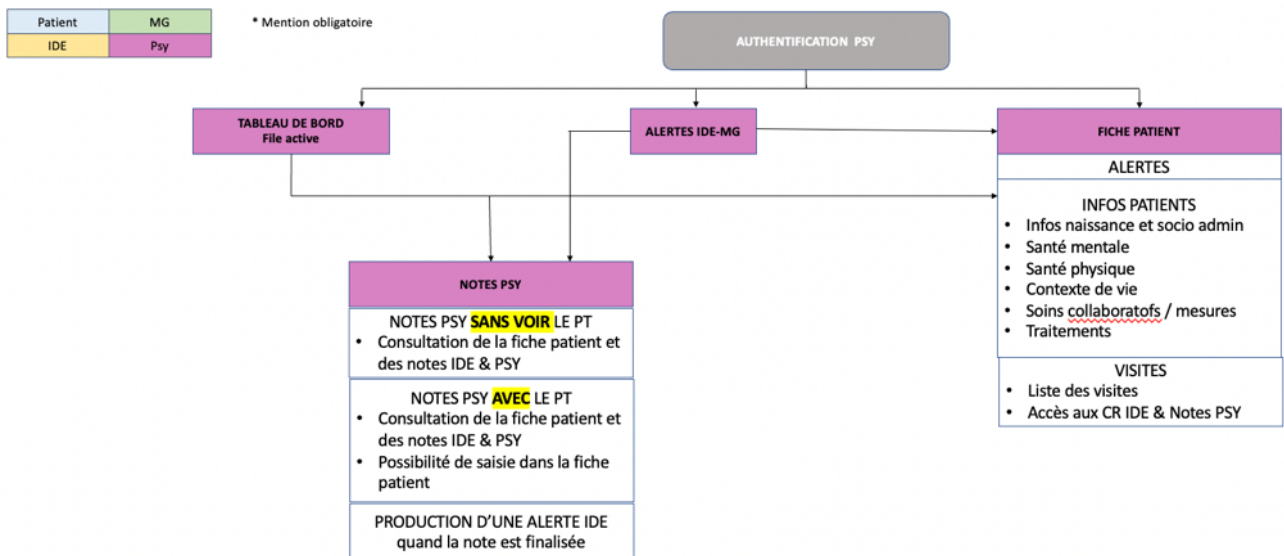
| Patient | MG |
|---|---|
| IDE | Psy |

* Mention obligatoire

AUTHENTIFICATION PSY

TABLEAU DE BORD
File active

ALERTES IDE-MG

FICHE PATIENT

ALERTES

INFOS PATIENTS
• Infos naissance et socio admin
• Santé mentale
• Santé physique
• Contexte de vie
• Soins collaboratofs / mesures
• Traitements

VISITES
• Liste des visites
• Accès aux CR IDE & Notes PSY

NOTES PSY

NOTES PSY SANS VOIR LE PT
• Consultation de la fiche patient et des notes IDE & PSY

NOTES PSY AVEC LE PT
• Consultation de la fiche patient et des notes IDE & PSY
• Possibilité de saisie dans la fiche patient

PRODUCTION D'UNE ALERTE IDE quand la note est finalisée